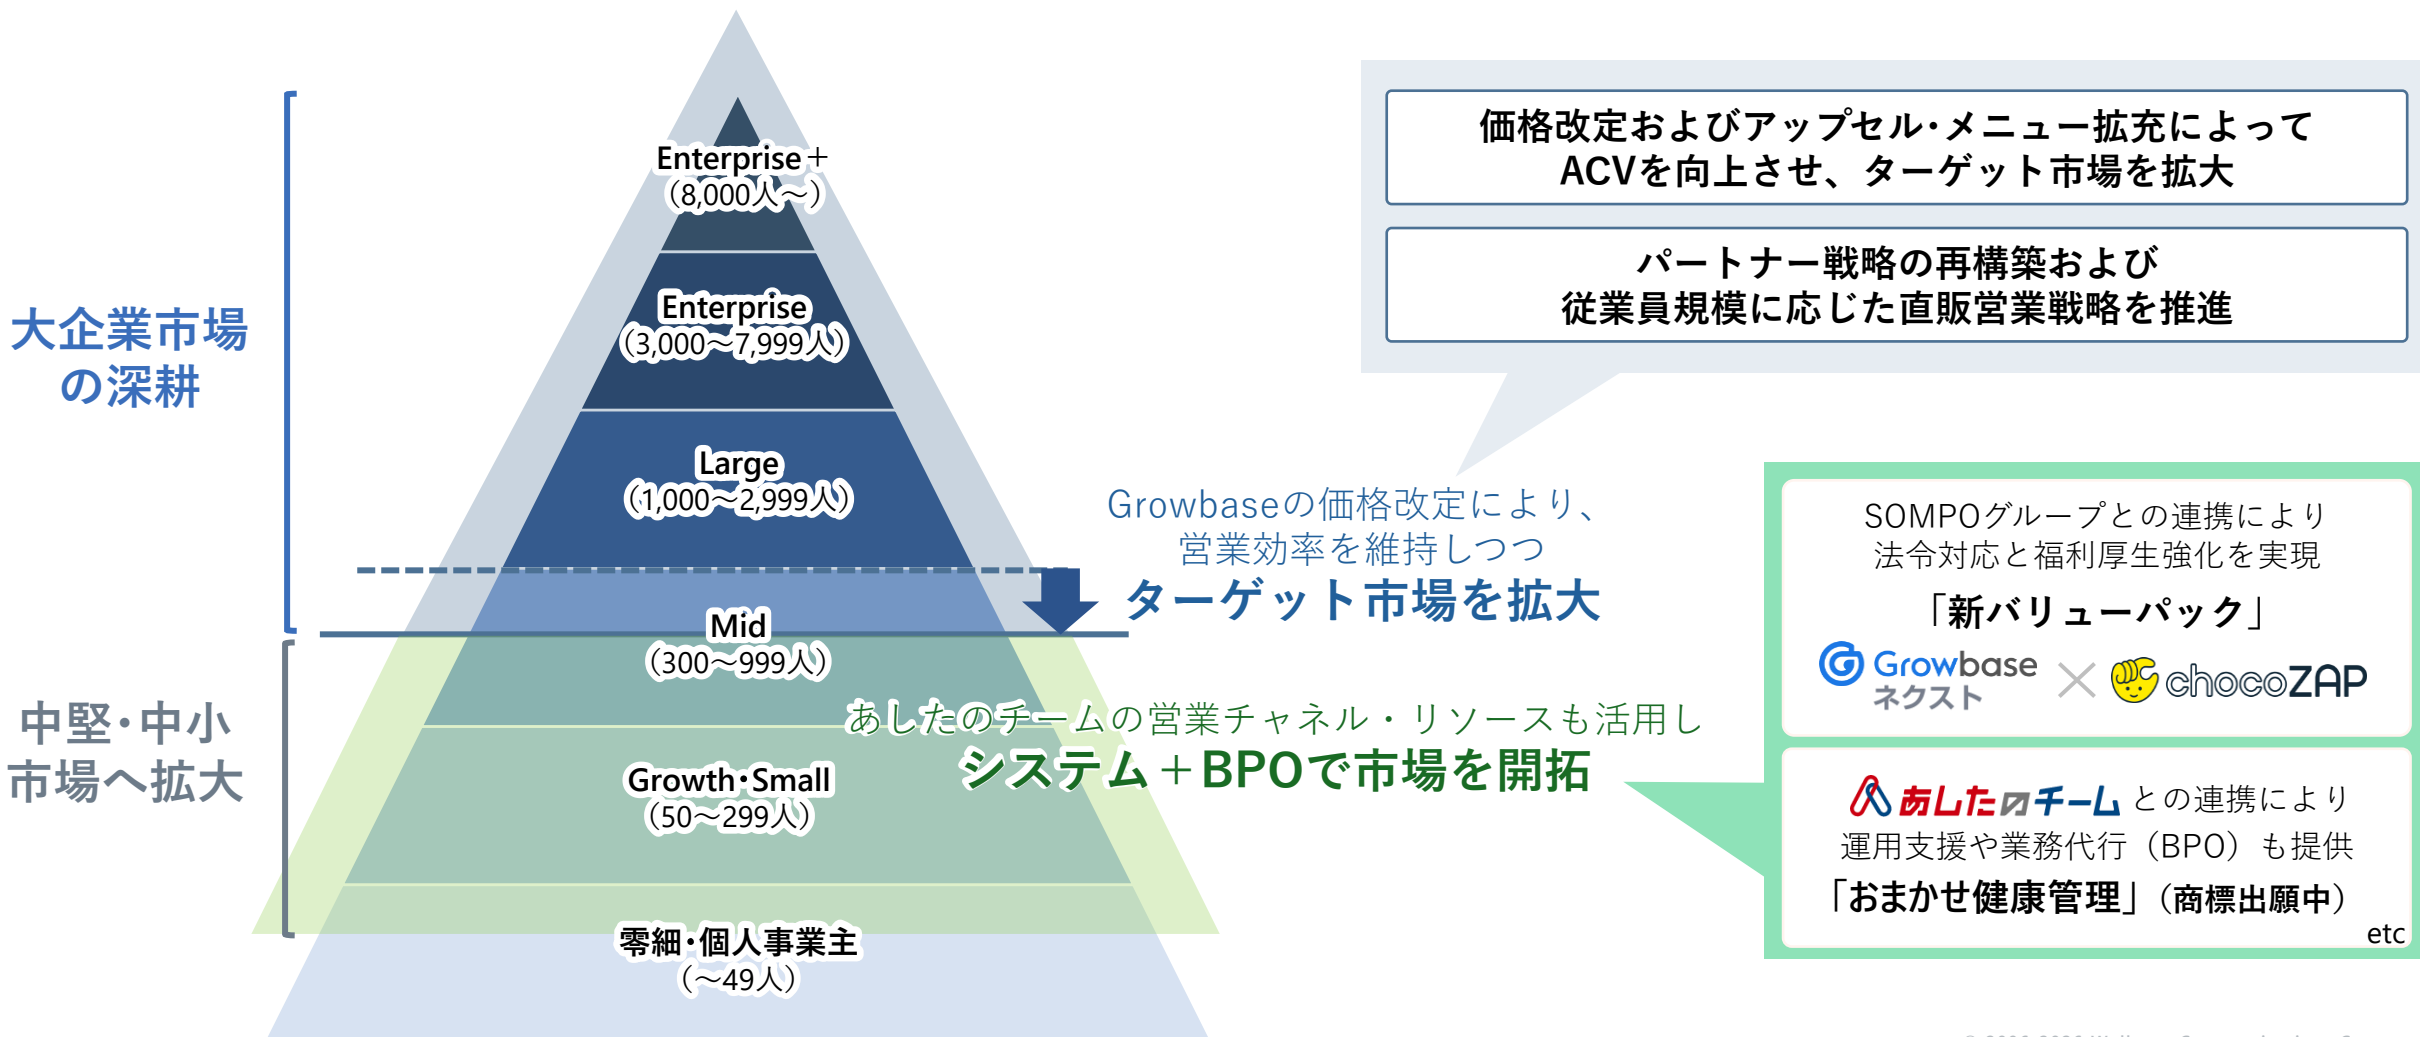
大企業市場
の深耕

中堅・中小
市場へ拡大

Enterprise＋
（8,000人〜）

Enterprise
（3,000〜7,999人）

Large
（1,000〜2,999人）

Mid
（300〜999人）

Growth・Small
（50〜299人）

零細・個人事業主
（〜49人）

価格改定およびアップセル・メニュー拡充によって
ACVを向上させ、ターゲット市場を拡大

パートナー戦略の再構築および
従業員規模に応じた直販営業戦略を推進

Growbaseの価格改定により、
営業効率を維持しつつ
ターゲット市場を拡大

あしたのチームの営業チャネル・リソースも活用し
システム＋BPOで市場を開拓

SOMPOグループとの連携により
法令対応と福利厚生強化を実現
「新バリューパック」
Growbase ネクスト × chocoZAP

あしたのチーム との連携により
運用支援や業務代行（BPO）も提供
「おまかせ健康管理」（商標出願中）
etc